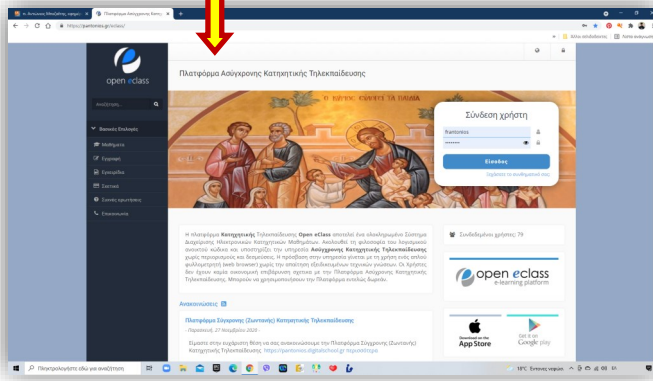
Πλατφόρμα Ασύγχρονης Κατηχητικής Τηλεκπαίδευσης

open eclass

Αναζήτηση...

Βασικές Επιλογές

Μαθήματα

Εγγραφή

Εγχειρίδια

Σχετικά

Συχνές ερωτήσεις

Επικοινωνία

Ο ΔΙΚΑΙΟΣ ΣΙΜΕΩΝ ΤΑ ΣΑΛΗΜ

Σύνδεση χρήστη

frantonios

Είσοδος

Ξεχάσατε το συνθηματικό σας;

Η πλατφόρμα Κατηχητικής Τηλεκπαίδευσης Open eClass αποτελεί ένα ολοκληρωμένο Σύστημα Διαχείρισης Ηλεκτρονικών Κατηχητικών Μαθημάτων. Ακολουθεί τη φιλοσοφία του λογισμικού ανοικτού κώδικα και υποστηρίζει την υπηρεσία Ασύγχρονης Κατηχητικής Τηλεκπαίδευσης χωρίς περιορισμούς και δεσμεύσεις. Η πρόσβαση στην υπηρεσία γίνεται με τη χρήση ενός απλού φυλλομετρητή (web browser) χωρίς την απαίτηση εξειδικευμένων τεχνικών γνώσεων. Οι Ιερείς δεν έχουν καμία οικονομική επιβάρυνση σχετικά με την Πλατφόρμα Ασύγχρονης Κατηχητικής Τηλεκπαίδευσης. Μπορούν να χρησιμοποιήσουν την Πλατφόρμα εντελώς δωρεάν.

Συνδεδεμένοι χρήστες: 79

open eclass
e-learning platform

Ανακοινώσεις

Πλατφόρμα Σύγχρονης (Ζωντανής) Κατηχητικής Τηλεκπαίδευσης

- Παρασκευή, 27 Νοεμβρίου 2020 -

Είμαστε στην ευχάριστη θέση να σας ανακοινώσουμε την Πλατφόρμα Σύγχρονης (Ζωντανής) Κατηχητικής Τηλεκπαίδευσης https://pantonios.digitalschool.gr τηλεκπαίδευση

Download on the App Store

GET IT ON Google play

Πληκτρολογήστε εδώ για αναζήτηση

18°C Εντελώς νεφώσ